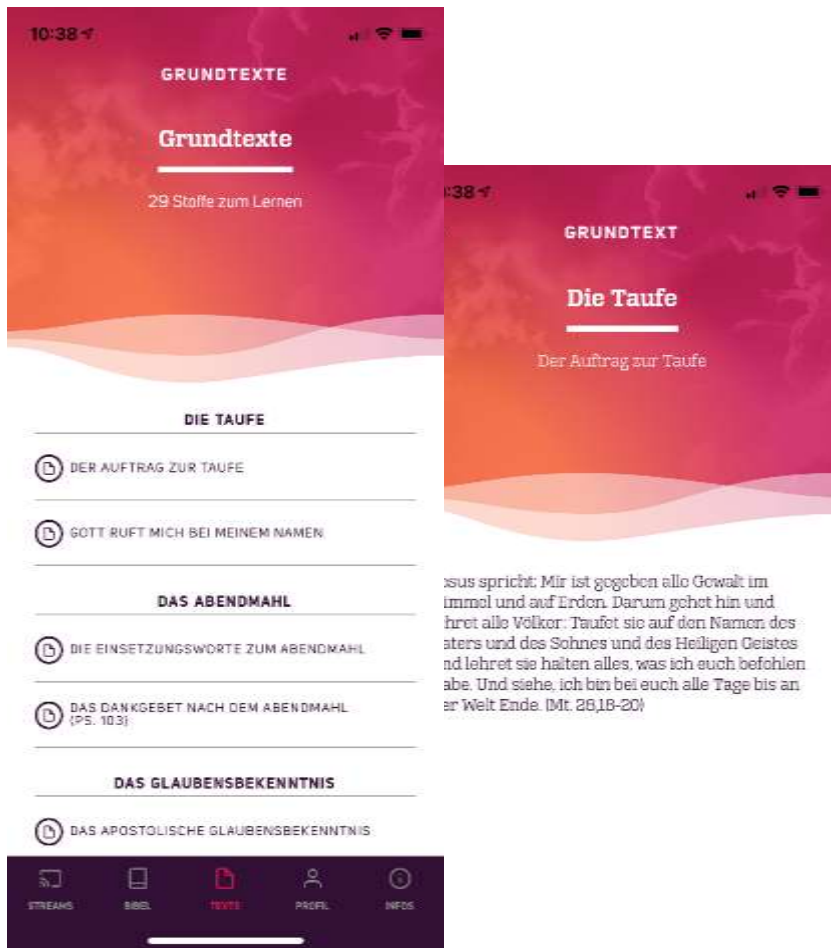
10:38

GRUNDTEXTE

Grundtexte

29 Stoffe zum Lernen

DIE TAUFE

DER AUFTRAG ZUR TAUFE

GOTT RUFT MICH BEI MEINEM NAMEN

DAS ABENDMAHL

DIE EINSETZUNGSWORTE ZUM ABENDMAHL

DAS DANKGEBET NACH DEM ABENDMAHL (PS. 103)

DAS GLAUBENSBEKENNTNIS

DAS APOSTOLISCHE GLAUBENSBEKENNTNIS

STREAMS BIBEL TEXTE PROFIL INFOS

:38

GRUNDTEXT

Die Taufe

Der Auftrag zur Taufe

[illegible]sus spricht: Mir ist gegeben alle Gewalt im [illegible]immel und auf Erden. Darum gehet hin und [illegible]hret alle Völker: Taufet sie auf den Namen des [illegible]aters und des Sohnes und des Heiligen Geistes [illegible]nd lehret sie halten alles, was ich euch befohlen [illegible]abe. Und siehe, ich bin bei euch alle Tage bis an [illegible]er Welt Ende. (Mt. 28,18-20)